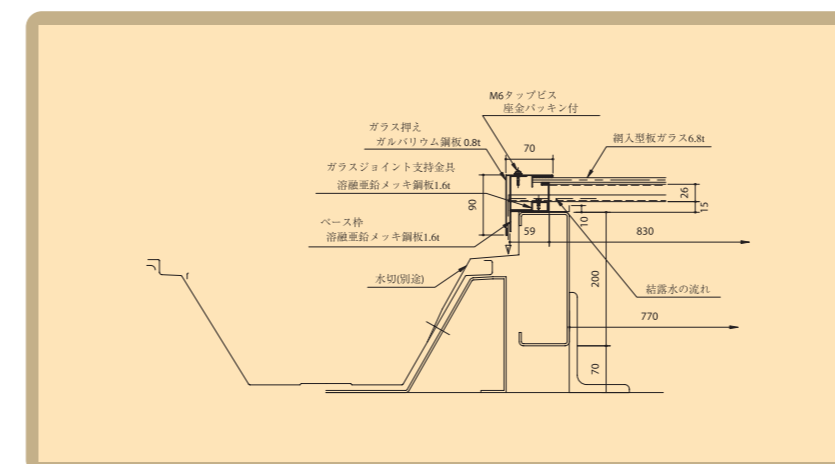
M6タップビス
座金パッキン付

ガラス押え
ガルバリウム鋼板 0.8t

70

網入型板ガラス6.8t

ガラスジョイント支持金具
溶融亜鉛メッキ鋼板1.6t

90

26

15

10

ベース枠
溶融亜鉛メッキ鋼板1.6t

59

830

水切(別途)

200

結露水の流れ

770

70